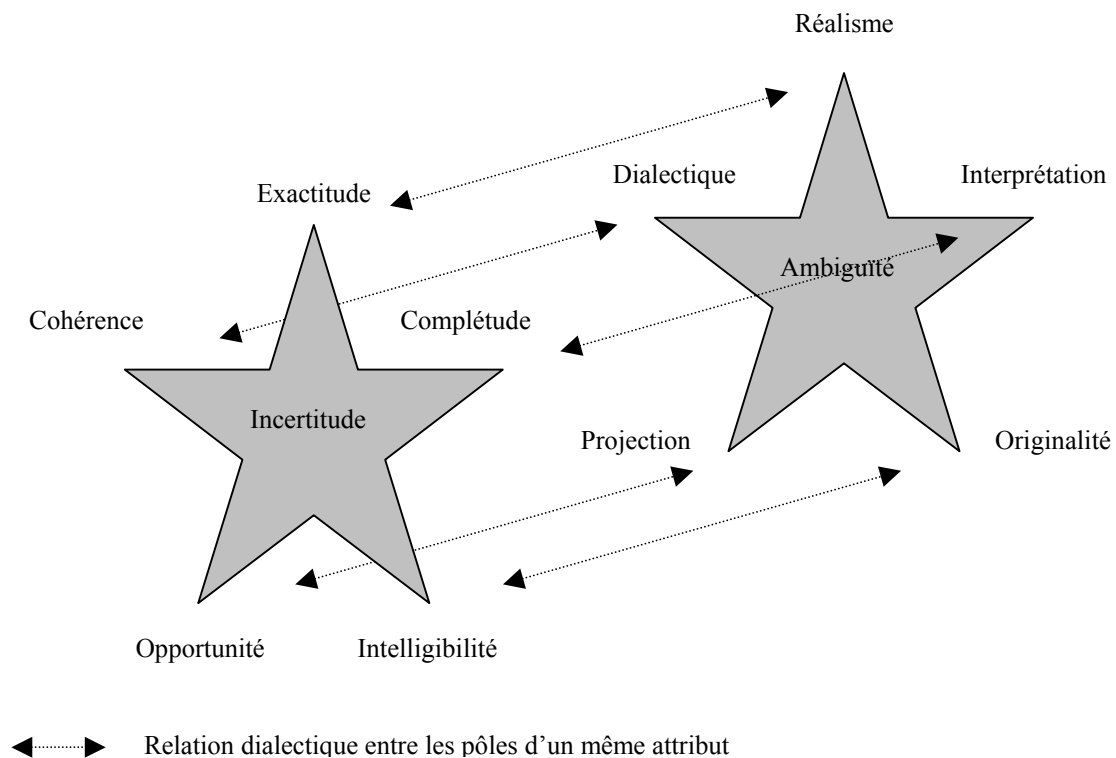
Réalisme

Exactitude

Dialectique

Interprétation

Ambiguïté

Cohérence

Complétude

Incertitude

Projection

Originalité

Opportunité

Intelligibilité

Relation dialectique entre les pôles d'un même attribut